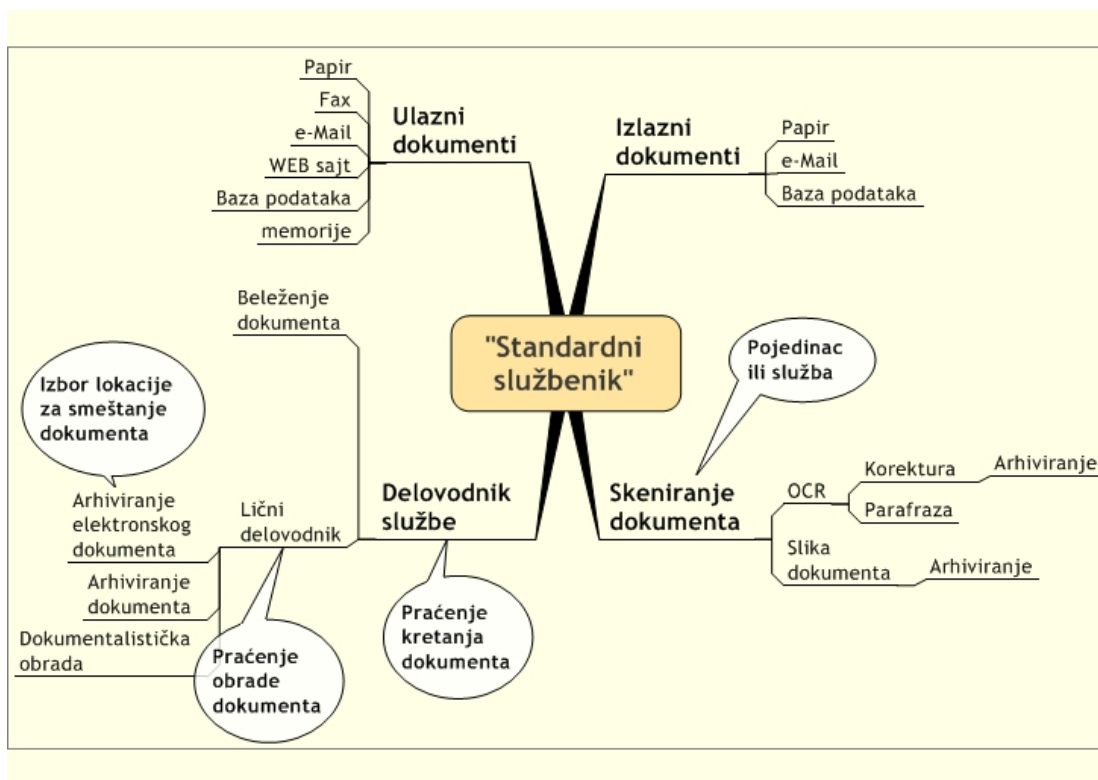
"Standardni službenik"

Ulazni dokumenti

Papir

Fax

e-Mail

WEB sajt

Baza podataka

memorije

Izlazni dokumenti

Papir

e-Mail

Baza podataka

Beleženje dokumenta

Izbor lokacije za smeštanje dokumenta

Arhiviranje elektronskog dokumenta

Lični delovodnik

Delovodnik službe

Arhiviranje dokumenta

Dokumentalistička obrada

Praćenje obrade dokumenta

Praćenje kretanja dokumenta

Pojedinac ili služba

Skeniranje dokumenta

OCR

Korektura

Arhiviranje

Parafraza

Slika dokumenta

Arhiviranje